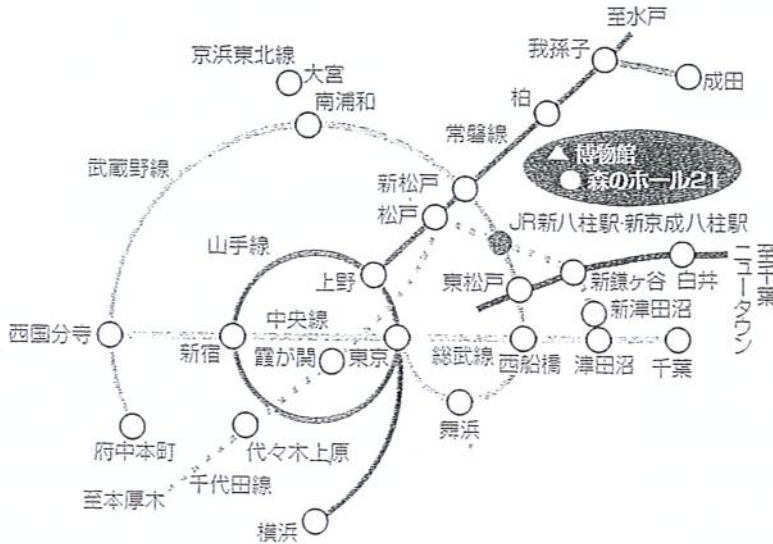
至水戸
我孫子
成田
京浜東北線
大宮
南浦和
柏
常磐線
▲ 博物館
● 森のホール21
武蔵野線
新松戸
松戸
JR新八柱駅・新京成八柱駅
山手線
上野
東松戸
新鎌ヶ谷
白井
至千葉ニュータウン
西国分寺
中央線
新宿
霞が関
東京
新津田沼
総武線
西船橋
津田沼
千葉
舞浜
府中本町
代々木上原
千代田線
至本厚木
横浜